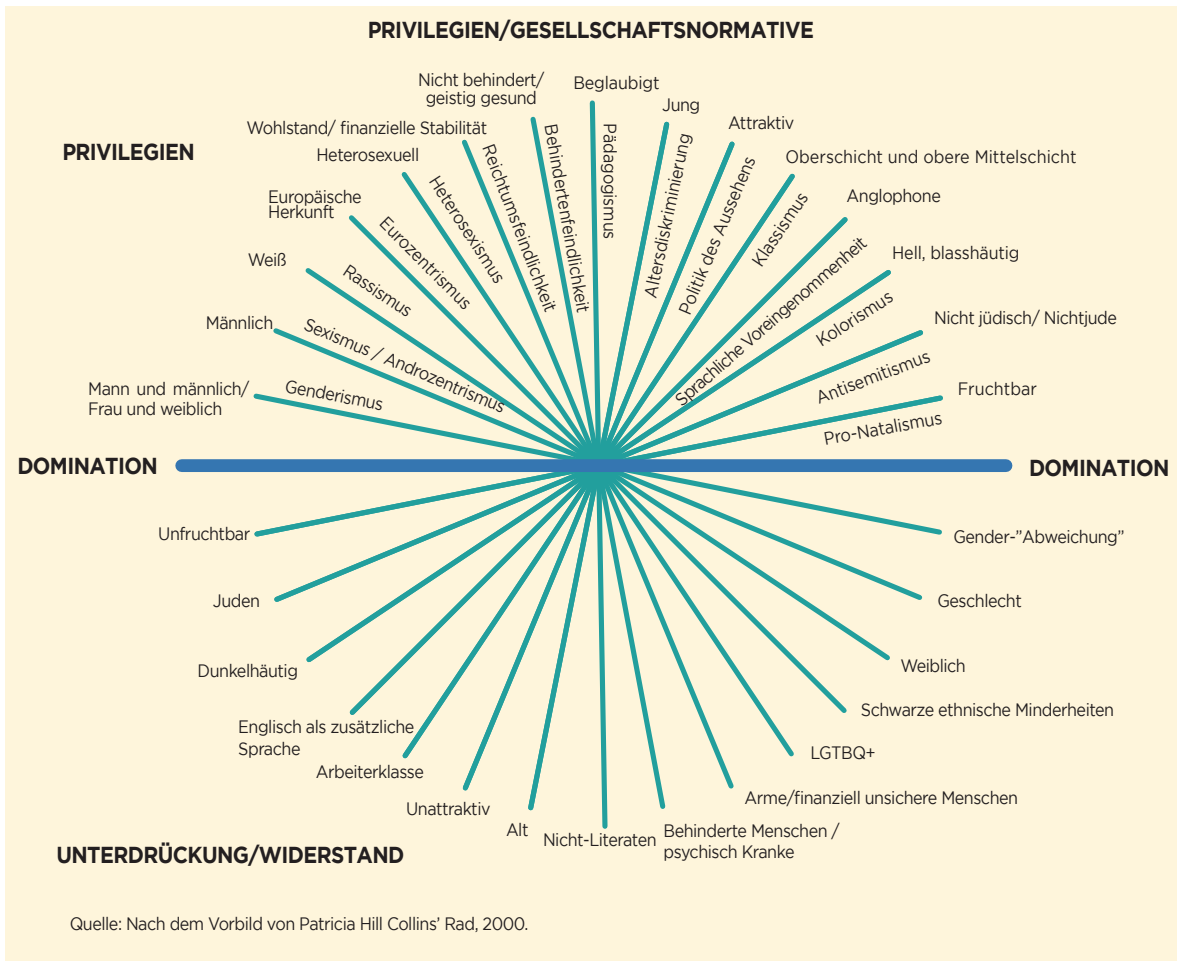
PRIVILEGIEN/GESELLSCHAFTSNORMATIVE

PRIVILEGIEN

Nicht behindert/ geistig gesund

Beglaubigt

Jung

Attraktiv

Wohlstand/ finanzielle Stabilität

Oberschicht und obere Mittelschicht

Heterosexuell

Anglophone

Europäische Herkunft

Hell, blasshäutig

Weiß

Nicht jüdisch/ Nichtjude

Männlich

Fruchtbar

Mann und männlich/ Frau und weiblich

Behindertenfeindlichkeit

Pädagogismus

Reichtumsfeindlichkeit

Altersdiskriminierung

Heterosexismus

Politik des Aussehens

Eurozentrismus

Klassismus

Rassismus

Sprachliche Voreingenommenheit

Kolorismus

Sexismus / Androzentrismus

Antisemitismus

Genderismus

Pro-Natalismus

DOMINATION

DOMINATION

Unfruchtbar

Gender-"Abweichung"

Juden

Geschlecht

Dunkelhäutig

Weiblich

Englisch als zusätzliche Sprache

Schwarze ethnische Minderheiten

Arbeiterklasse

LGTBQ+

Unattraktiv

Arme/finanziell unsichere Menschen

Alt

Nicht-Literaten

Behinderte Menschen / psychisch Kranke

UNTERDRÜCKUNG/WIDERSTAND

Quelle: Nach dem Vorbild von Patricia Hill Collins' Rad, 2000.